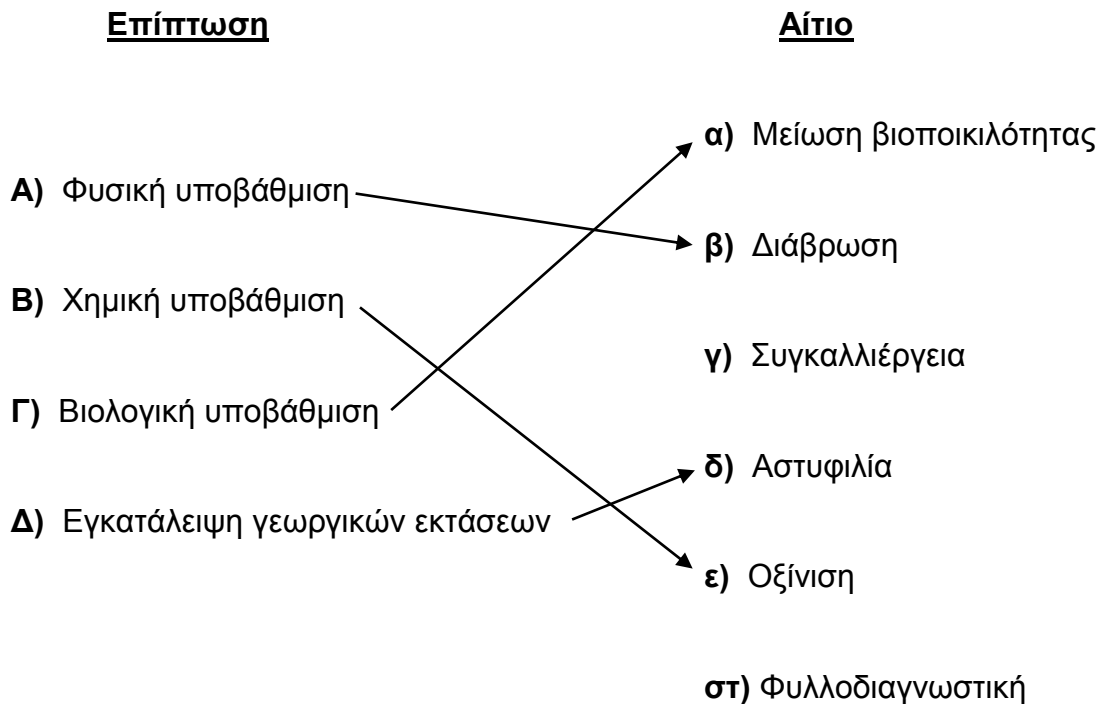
**Επίπτωση** **Αίτιο**

**Α)** Φυσική υποβάθμιση

**Β)** Χημική υποβάθμιση

**Γ)** Βιολογική υποβάθμιση

**Δ)** Εγκατάλειψη γεωργικών εκτάσεων

**α)** Μείωση βιοποικιλότητας

**β)** Διάβρωση

**γ)** Συγκαλλιέργεια

**δ)** Αστυφιλία

**ε)** Οξίνιση

**στ)** Φυλλοδιαγνωστική